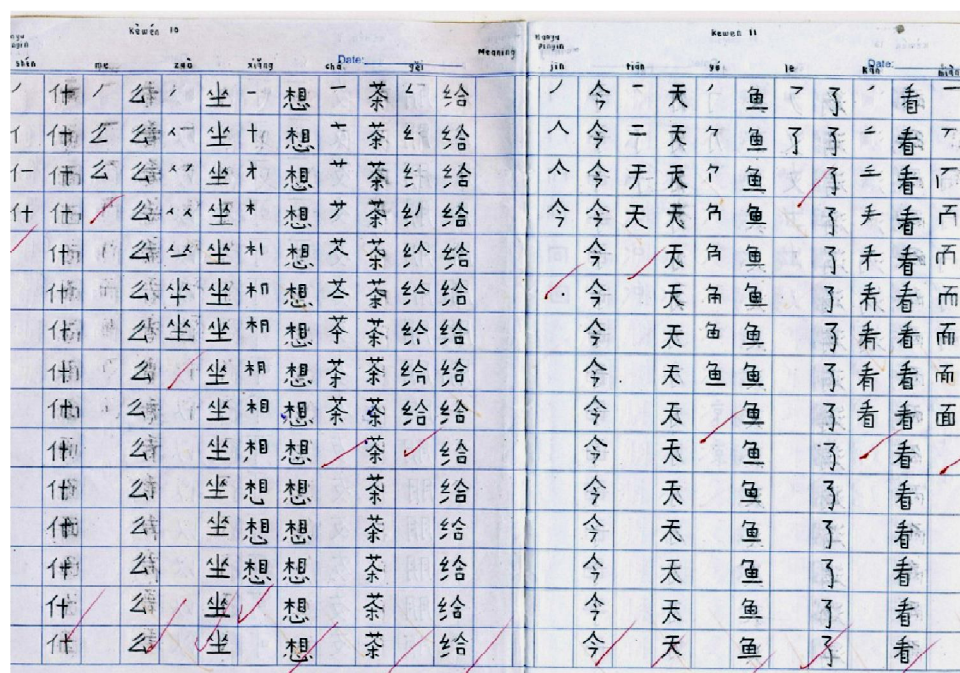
Hanyu Pinyin

Kèwén 10

Date:

Meaning

shén me zuò xiǎng chá gěi

| 丿 | 什 | 丿 | 么 | 丿 | 坐 | 一 | 想 | 一 | 茶 | 纟 | 给 |
|---|---|---|---|---|---|---|---|---|---|---|---|
| 亻 | 什 | 么 | 么 | 人 | 坐 | 十 | 想 | 十 | 茶 | 纟 | 给 |
| 亻 | 什 | 么 | 么 | 人人 | 坐 | 木 | 想 | 艹 | 茶 | 纟 | 给 |
| 什 | 什 |  | 么 | 人人 | 坐 | 木 | 想 | 艹 | 茶 | 纟 | 给 |
|  | 什 |  | 么 | 坐 | 坐 | 札 | 想 | 艾 | 茶 | 纶 | 给 |
|  | 什 |  | 么 | 坐 | 坐 | 机 | 想 | 苓 | 茶 | 纶 | 给 |
|  | 什 |  | 么 | 坐 | 坐 | 相 | 想 | 茶 | 茶 | 给 | 给 |
|  | 什 |  | 么 |  | 坐 | 相 | 想 | 茶 | 茶 | 给 | 给 |
|  | 什 |  | 么 |  | 坐 | 相 | 想 | 茶 | 茶 | 给 | 给 |
|  | 什 |  | 么 |  | 坐 | 相 | 想 |  | 茶 |  | 给 |
|  | 什 |  | 么 |  | 坐 | 想 | 想 |  | 茶 |  | 给 |
|  | 什 |  | 么 |  | 坐 | 想 | 想 |  | 茶 |  | 给 |
|  | 什 |  | 么 |  | 坐 | 想 | 想 |  | 茶 |  | 给 |
|  | 什 |  | 么 |  | 坐 |  | 想 |  | 茶 |  | 给 |
|  | 什 |  | 么 |  | 坐 |  | 想 |  | 茶 |  | 给 |

Hanyu Pinyin

Kewen 11

Date:

jīn tiān yú le kàn miàn

| 丿 | 今 | 一 | 天 | 丿 | 鱼 | 了 | 了 | 丿 | 看 | 一 |
|---|---|---|---|---|---|---|---|---|---|---|
| 人 | 今 | 二 | 天 | 勹 | 鱼 | 了 | 了 | 二 | 看 | 丆 |
| 亼 | 今 | 天 | 天 | 勹 | 鱼 |  | 了 | 三 | 看 | 丙 |
| 今 | 今 | 天 | 天 | 角 | 鱼 |  | 了 | 手 | 看 | 丙 |
|  | 今 |  | 天 | 角 | 鱼 |  | 了 | 看 | 看 | 而 |
|  | 今 |  | 天 | 角 | 鱼 |  | 了 | 看 | 看 | 而 |
|  | 今 |  | 天 | 鱼 | 鱼 |  | 了 | 看 | 看 | 面 |
|  | 今 |  | 天 | 鱼 | 鱼 |  | 了 | 看 | 看 | 面 |
|  | 今 |  | 天 |  | 鱼 |  | 了 | 看 | 看 | 面 |
|  | 今 |  | 天 |  | 鱼 |  | 了 |  | 看 |  |
|  | 今 |  | 天 |  | 鱼 |  | 了 |  | 看 |  |
|  | 今 |  | 天 |  | 鱼 |  | 了 |  | 看 |  |
|  | 今 |  | 天 |  | 鱼 |  | 了 |  | 看 |  |
|  | 今 |  | 天 |  | 鱼 |  | 了 |  | 看 |  |
|  | 今 |  | 天 |  | 鱼 |  | 了 |  | 看 |  |